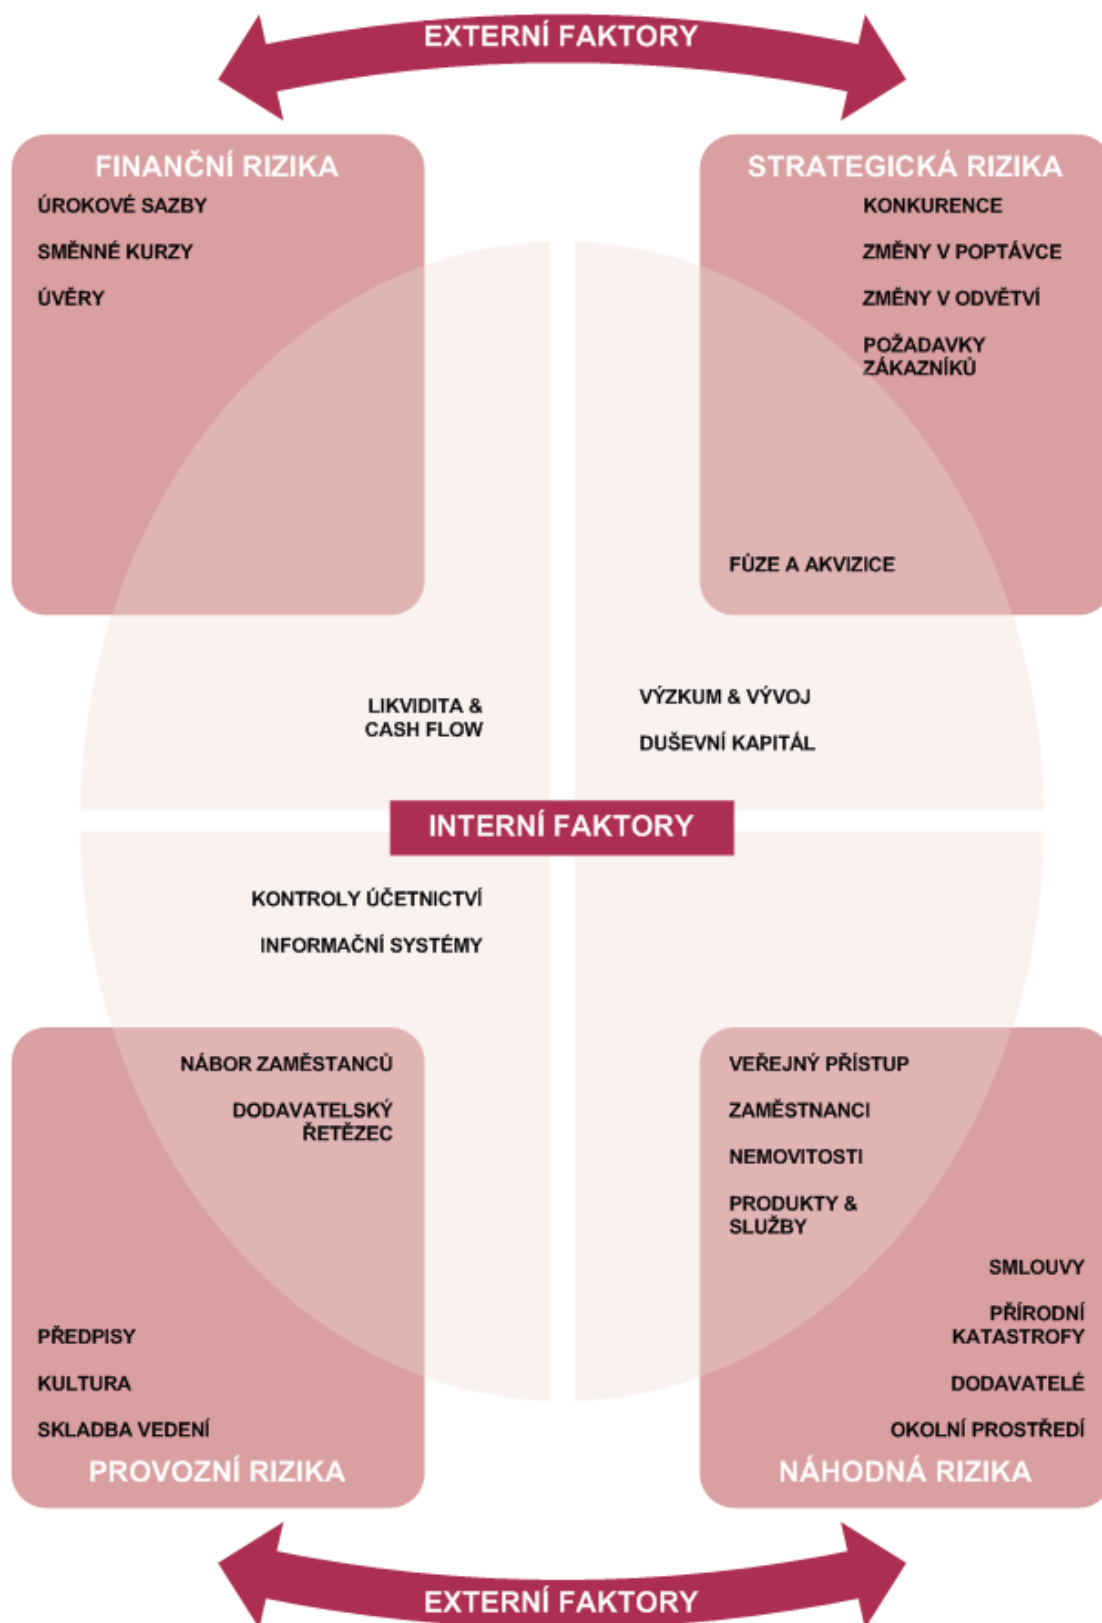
EXTERNÍ FAKTORY

FINANČNÍ RIZIKA
ÚROKOVÉ SAZBY
SMĚNNÉ KURZY
ÚVĚRY

STRATEGICKÁ RIZIKA
KONKURENCE
ZMĚNY V POPTÁVCE
ZMĚNY V ODVĚTVÍ
POŽADAVKY ZÁKAZNÍKŮ
FÚZE A AKVIZICE

LIKVIDITA & CASH FLOW

VÝZKUM & VÝVOJ
DUŠEVNÍ KAPITÁL

INTERNÍ FAKTORY

KONTROLY ÚČETNICTVÍ
INFORMAČNÍ SYSTÉMY

NÁBOR ZAMĚSTANCŮ
DODAVATELSKÝ ŘETĚZEC
PŘEDPISY
KULTURA
SKLADBA VEDENÍ
PROVOZNÍ RIZIKA

VEŘEJNÝ PŘÍSTUP
ZAMĚSTNANCI
NEMOVITOSTI
PRODUKTY & SLUŽBY
SMLOUVY
PŘÍRODNÍ KATASTROFY
DODAVATELÉ
OKOLNÍ PROSTŘEDÍ
NÁHODNÁ RIZIKA

EXTERNÍ FAKTORY